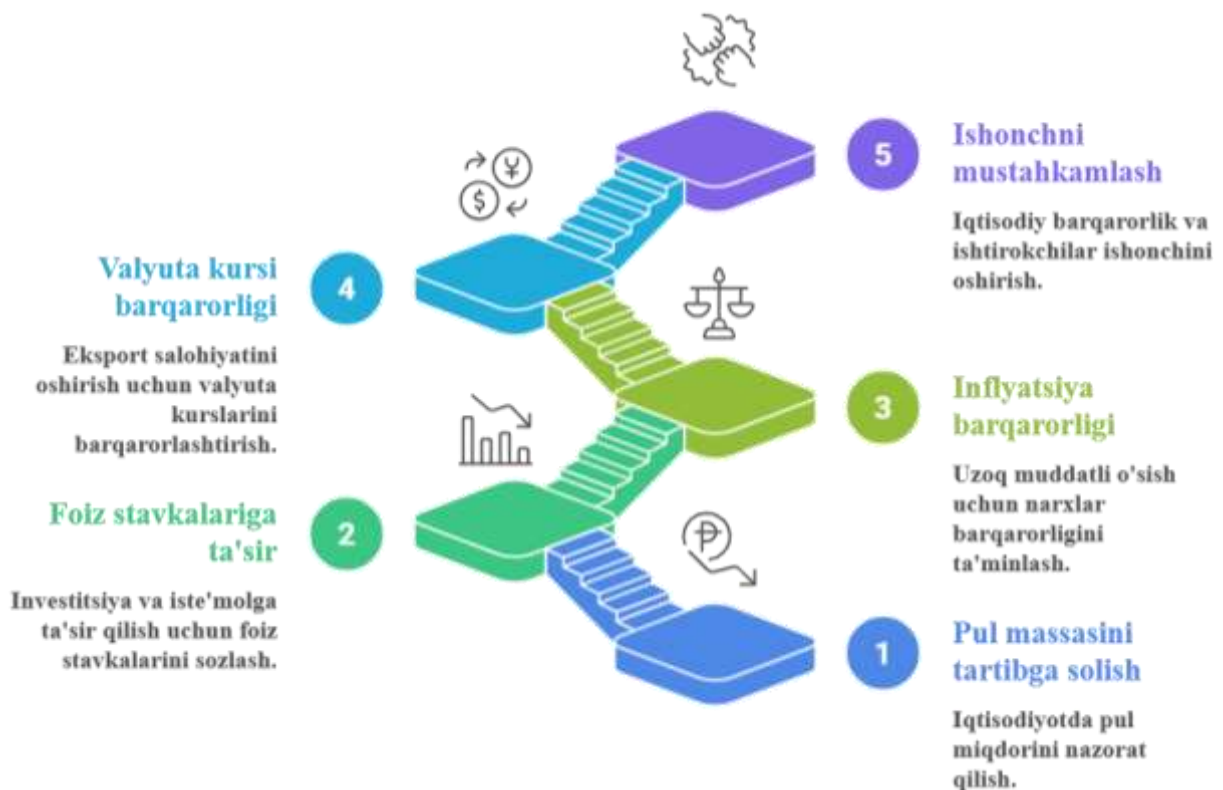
5

Ishonchni mustahkamlash

Iqtisodiy barqarorlik va ishtirokchilar ishonchini oshirish.

4

Valyuta kursi barqarorligi

Eksport salohiyatini oshirish uchun valyuta kurslarini barqarorlashtirish.

3

Inflyatsiya barqarorligi

Uzoq muddatli o'sish uchun narxlar barqarorligini ta'minlash.

2

Foiz stavkalariga ta'sir

Investitsiya va iste'molga ta'sir qilish uchun foiz stavkalarini sozlash.

1

Pul massasini tartibga solish

Iqtisodiyotda pul miqdorini nazorat qilish.